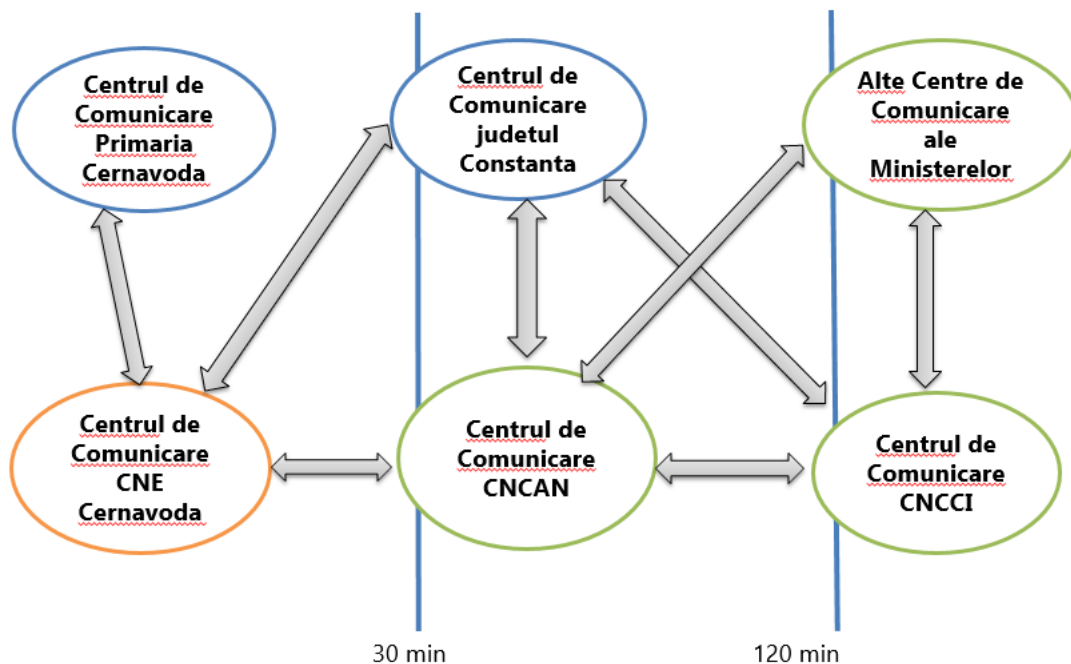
Centrul de Comunicare Primaria Cernavoda

Centrul de Comunicare judetul Constanta

Alte Centre de Comunicare ale Ministerelor

Centrul de Comunicare CNE Cernavoda

Centrul de Comunicare CNCAN

Centrul de Comunicare CNCCI

30 min

120 min